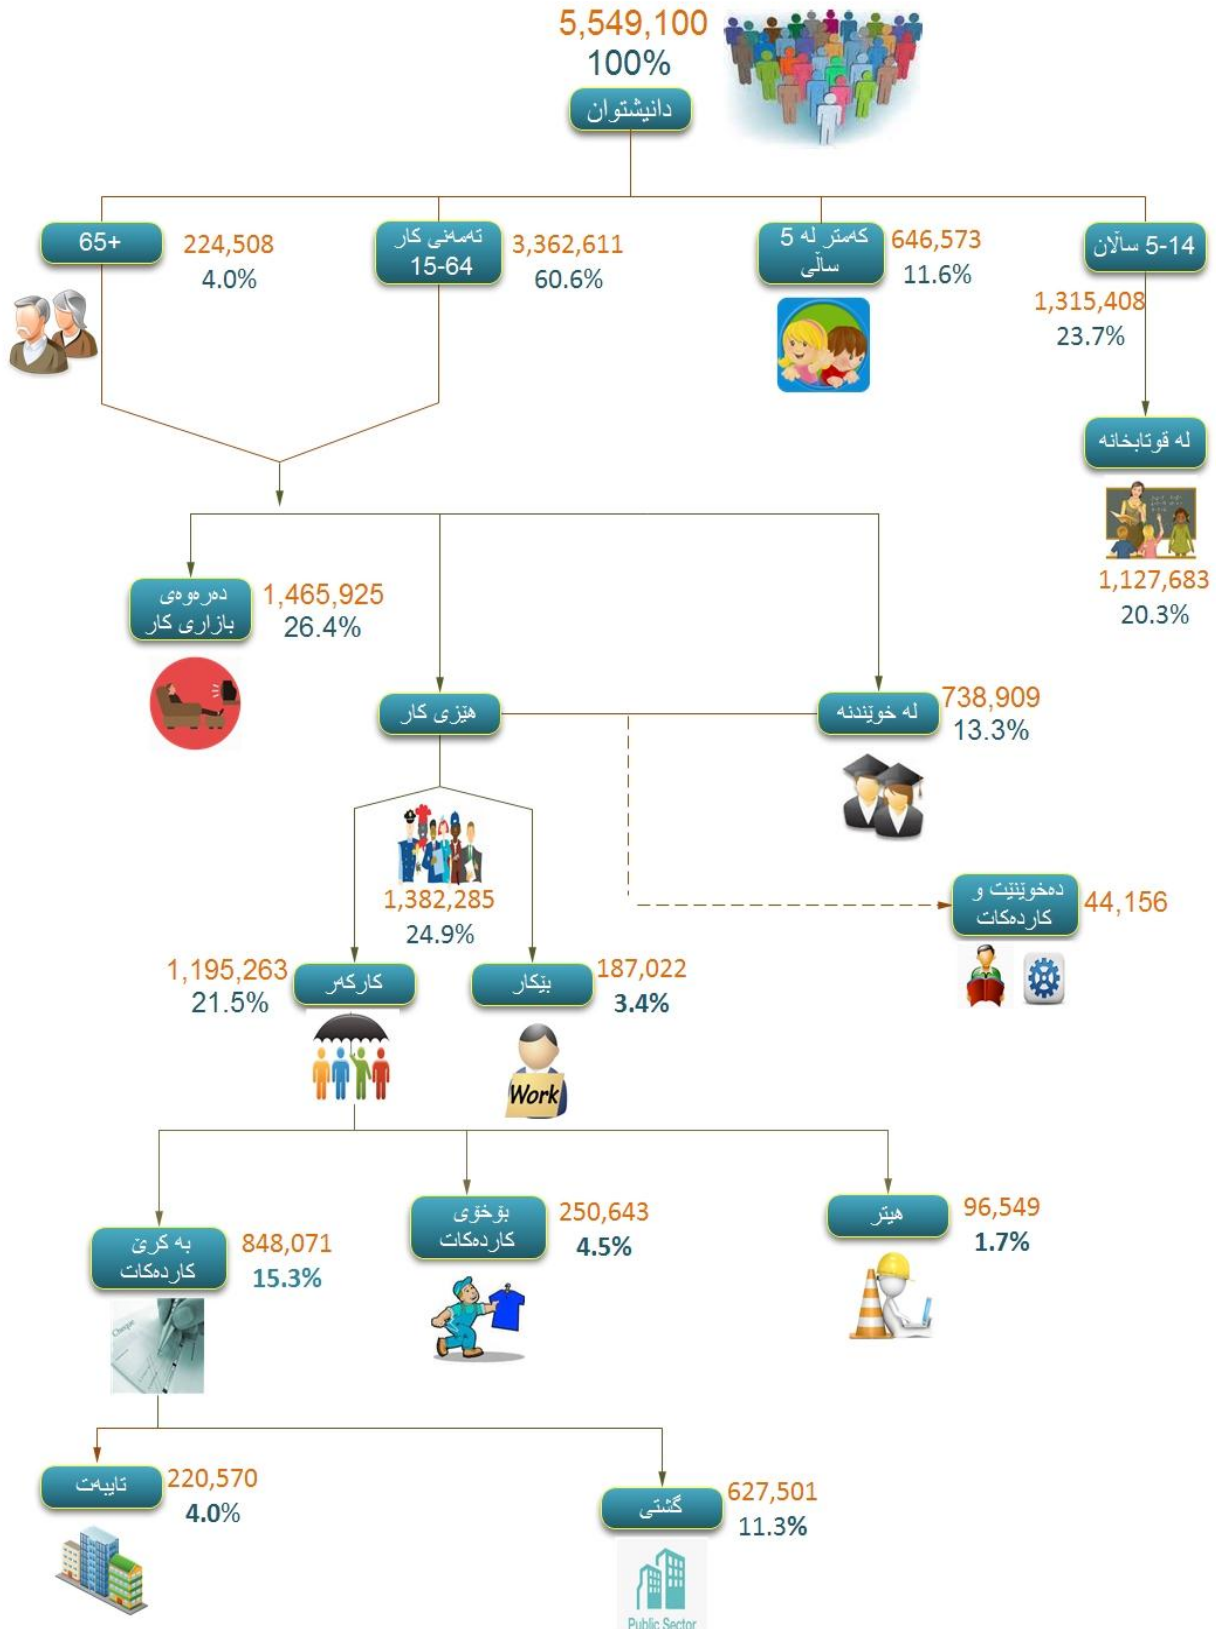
5,549,100
100%
دانیشتوان

+65
224,508
4.0%

تەمەنی کار
15-64
3,362,611
60.6%

کەمتر لە 5 ساڵی
646,573
11.6%

5-14 ساڵان
1,315,408
23.7%

لە قوتابخانە
1,127,683
20.3%

دەرەوەی بازاری کار
1,465,925
26.4%

هێزی کار

لە خوێندنە
738,909
13.3%

1,382,285
24.9%

دەخوێنێت و کاردەکات
44,156

کارکەر
1,195,263
21.5%

بێکار
187,022
3.4%

Work

بە کرێ کاردەکات
848,071
15.3%

بۆخۆی کاردەکات
250,643
4.5%

هیتر
96,549
1.7%

تایبەت
220,570
4.0%

گشتی
627,501
11.3%

Public Sector